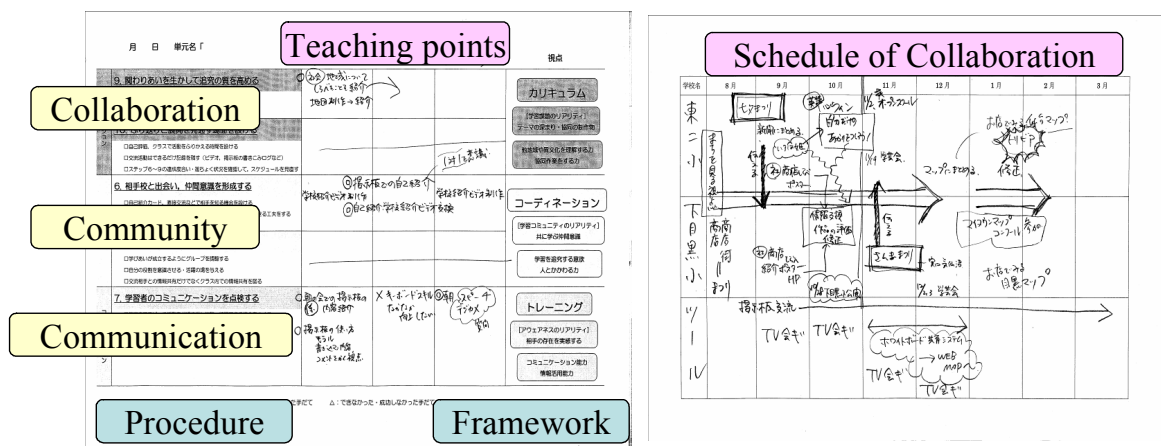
月　日　単元名「

Teaching points

視点

9. 関わりあいを生かして追究の質を高める

Collaboration

□自己評価、クラスで活動をふりかえる時間を設ける
□交流活動はできるだけ記録を残す（ビデオ、掲示板の書きこみなど）
□ステップモードの進捗度合い・滞りよく状況を確認して、スケジュールを見直す

6. 相手校と出会い、仲間意識を形成する

Community

□学びあいが成立するようにグループを編成する
□自分の役割を意識させる・活躍の場を与える
□交流相手との情報共有だけでなくクラス内での情報共有を図る

7. 学習者のコミュニケーションを点検する

Communication

Procedure

Framework

カリキュラム

［学習活動のリアリティ］テーマの深まり・協同の取り組

教室の外の環境を把握するか協同作業をするか

コーディネーション

［学習コミュニティのリアリティ］共に学ぶ仲間意識

学習を追究する意欲人とかかわる力

トレーニング

［アウェアネスのリアリティ］相手の存在を実感する

コミュニケーション能力情報活用能力

△：できなかった・成功しなかった

Schedule of Collaboration

| 学校名 | 8月 | 9月 | 10月 | 11月 | 12月 | 1月 | 2月 | 3月 |
|---|---|---|---|---|---|---|---|---|
| 東二小 | | | | | | | | |
| 下目黒小 | | | | | | | | |
| ツール | | | | | | | | |

東二小　下目黒小　ツール

TV会ぎ　TV会ぎ　TV会ぎ　TV会ぎ

web map

掲示板交流

おたずね自慢マップ